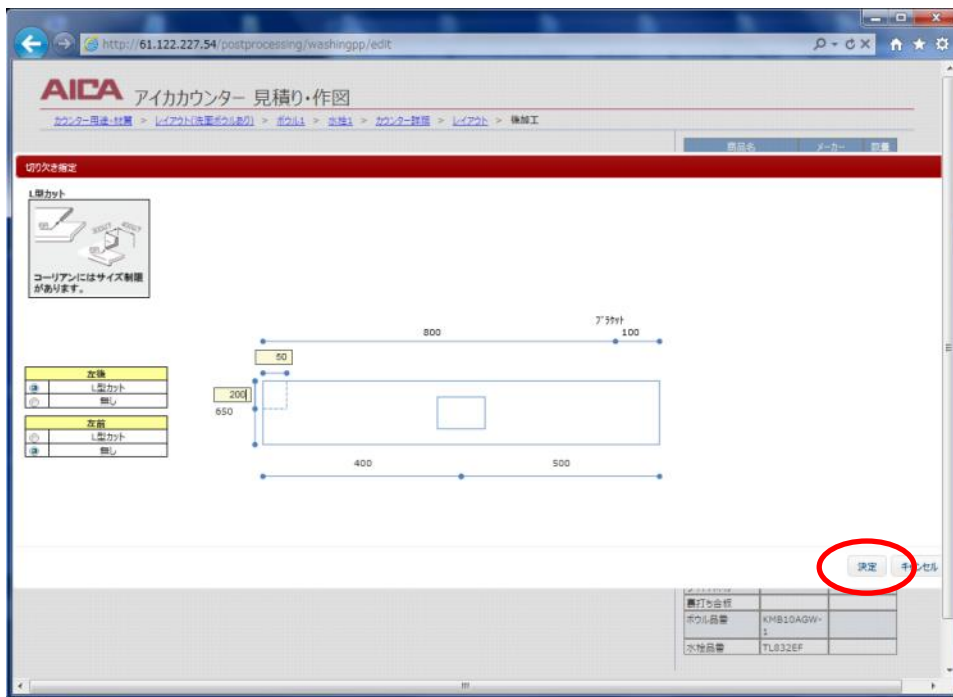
http://61.122.227.54/postprocessing/washingpp/edit

AICA アイカカウンター 見積り・作図

カウンター用途・材質 > レイアウト(洗面ボウルあり) > ボウル1 > 水栓1 > カウンター詳細 > レイアウト > 後加工

商品名 | メーカー | 数量

切り欠き指定

L型カット

コーリアンにはサイズ制限があります。

| 左後 |
|---|
| L型カット |
| 無し |

| 左前 |
|---|
| L型カット |
| 無し |

ﾌﾞﾗｹｯﾄ
800
100
50
200
650
400
500

決定
キャンセル

| 裏打ち合板 | | |
|---|---|---|
| ボウル品番 | KMB10AGW-1 | |
| 水栓品番 | TL832EF | |